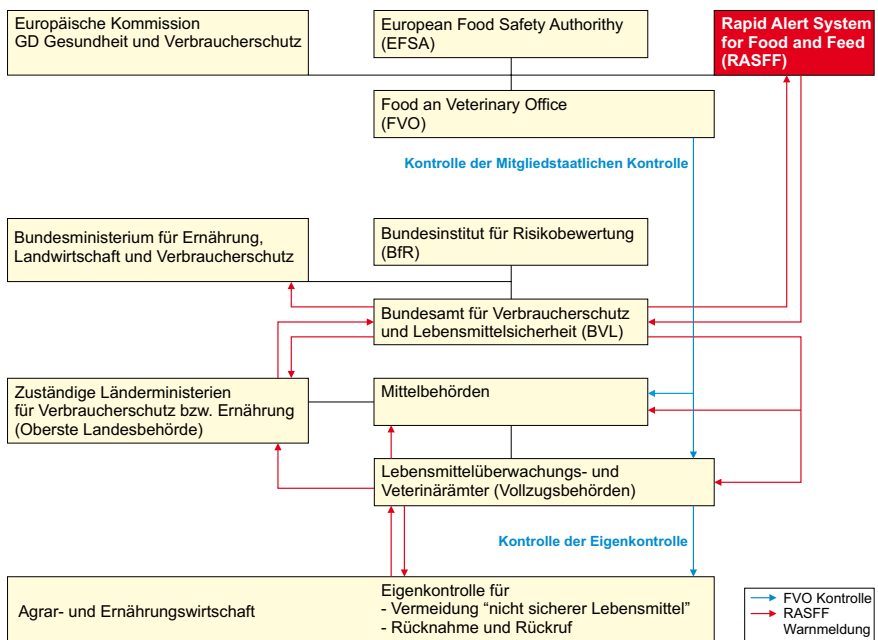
Europäische Kommission
GD Gesundheit und Verbraucherschutz

European Food Safety Authorithy
(EFSA)

Rapid Alert System for Food and Feed
(RASFF)

Food an Veterinary Office
(FVO)

Kontrolle der Mitgliedstaatlichen Kontrolle

Bundesministerium für Ernährung, Landwirtschaft und Verbraucherschutz

Bundesinstitut für Risikobewertung
(BfR)

Bundesamt für Verbraucherschutz und Lebensmittelsicherheit (BVL)

Zuständige Länderministerien für Verbraucherschutz bzw. Ernährung (Oberste Landesbehörde)

Mittelbehörden

Lebensmittelüberwachungs- und Veterinärämter (Vollzugsbehörden)

Kontrolle der Eigenkontrolle

Agrar- und Ernährungswirtschaft

Eigenkontrolle für
- Vermeidung “nicht sicherer Lebensmittel”
- Rücknahme und Rückruf

FVO Kontrolle
RASFF Warnmeldung